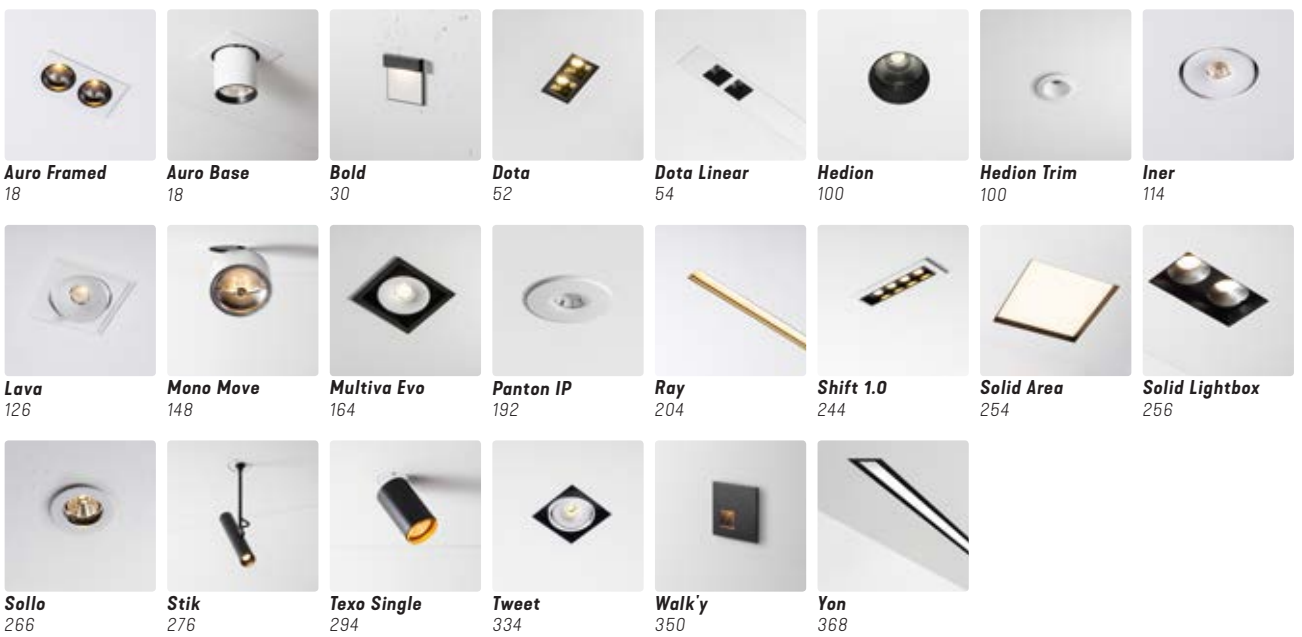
Auro Framed
18

Auro Base
18

Bold
30

Dota
52

Dota Linear
54

Hedion
100

Hedion Trim
100

Iner
114

Lava
126

Mono Move
148

Multiva Evo
164

Panton IP
192

Ray
204

Shift 1.0
244

Solid Area
254

Solid Lightbox
256

Sollo
266

Stik
276

Texo Single
294

Tweet
334

Walk'y
350

Yon
368